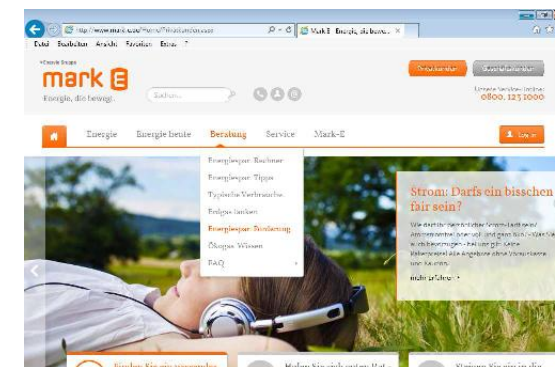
http://www.mark-e.de/

Mark-E Energie, die bewegt. ×

Datei Bearbeiten Ansicht Favoriten Extras ?

mark E

Energie, die bewegt.

Suchen...

Unsere Service-Hotline:
0800. 125 1000

Energie Energie heute Beratung Service Mark-E

Energiespar-Rechner
Energiespar-Tipps
Typische Verbräuche
Erfolge feiern
Energiespar-Förderung
Ökogas-Wissen
FAQ

Strom: Darfs ein bisschen fair sein?

mehr erfahren